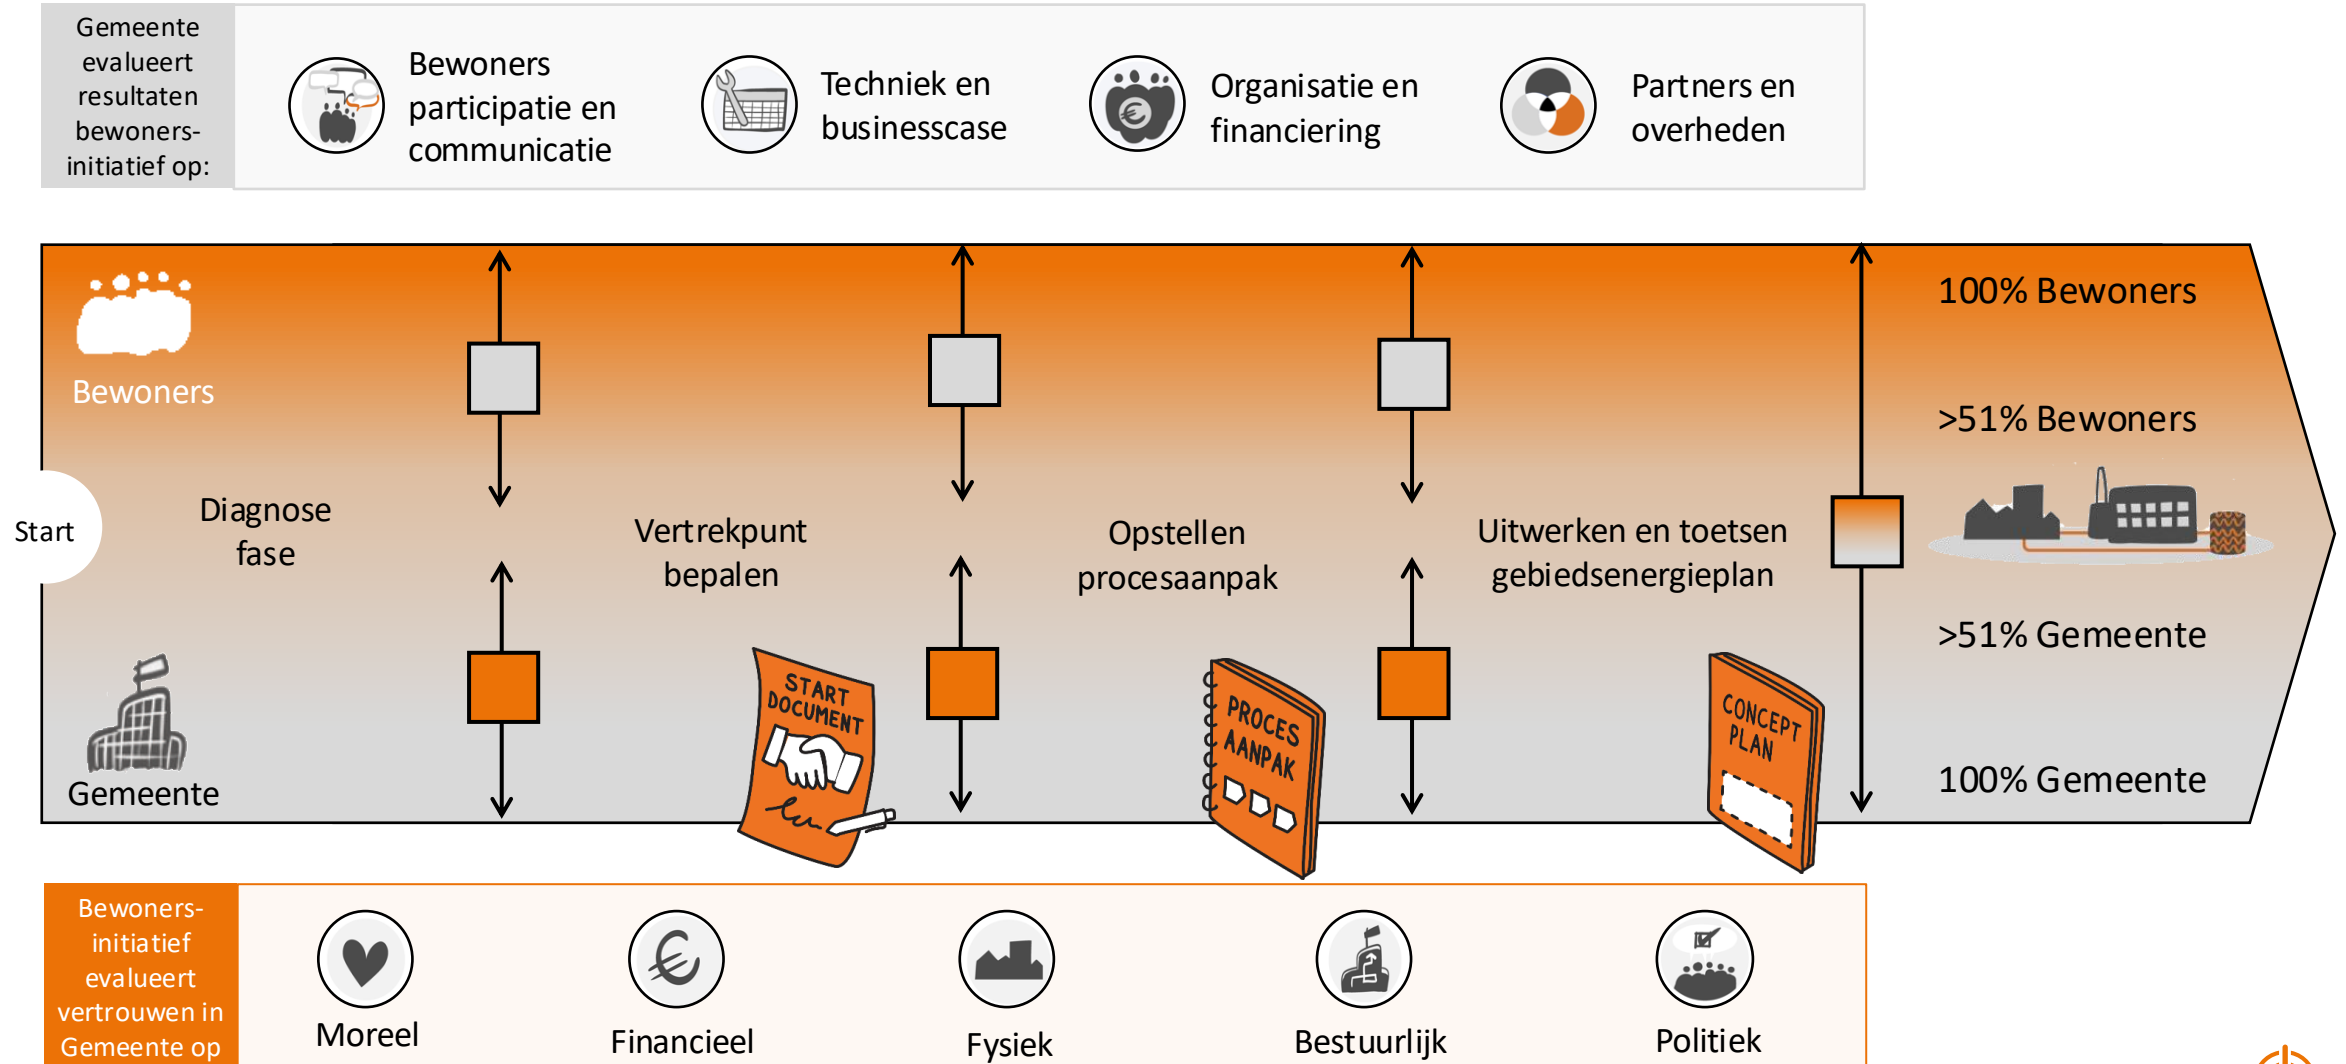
Gemeente evalueert resultaten bewoners-initiatief op:

Bewoners participatie en communicatie

Techniek en businesscase

Organisatie en financiering

Partners en overheden

Bewoners

Start

Diagnose fase

Vertrekpunt bepalen

Opstellen procesaanpak

Uitwerken en toetsen gebiedsenergieplan

100% Bewoners

>51% Bewoners

>51% Gemeente

100% Gemeente

Gemeente

START DOCUMENT

PROCES AANPAK

CONCEPT PLAN

Bewoners-initiatief evalueert vertrouwen in Gemeente op

Moreel

Financieel

Fysiek

Bestuurlijk

Politiek